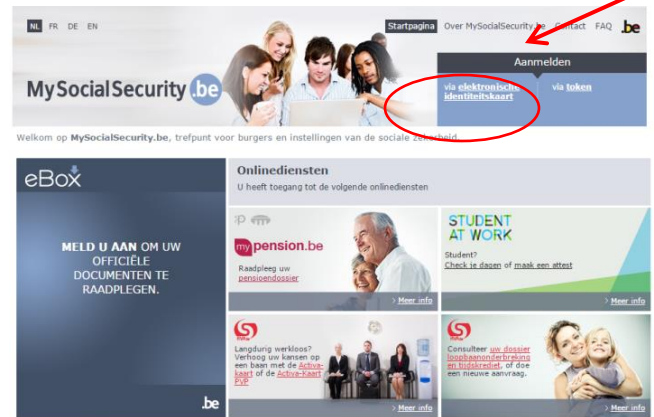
NL FR DE EN

Startpagina Over MySocialSecurity.be Contact FAQ .be

MySocialSecurity.be

Aanmelden

via elektronische identiteitskaart

via token

Welkom op MySocialSecurity.be, trefpunt voor burgers en instellingen van de sociale zekerheid

eBox

MELD U AAN OM UW OFFICIËLE DOCUMENTEN TE RAADPLEGEN.

.be

Onlinediensten

U heeft toegang tot de volgende onlinediensten

mypension.be

Raadpleeg uw pensioendossier

> Meer info

STUDENT AT WORK

Student?
Check je dagen of maak een attest

> Meer info

Langdurig werkloos?
Verhoog uw kansen op een baan met de Activa-kaart of de Activa-kaart PWP

> Meer info

Consulteer uw dossier loopbaanonderbreking en tijdskrediet, of doe een nieuwe aanvraag.

> Meer info